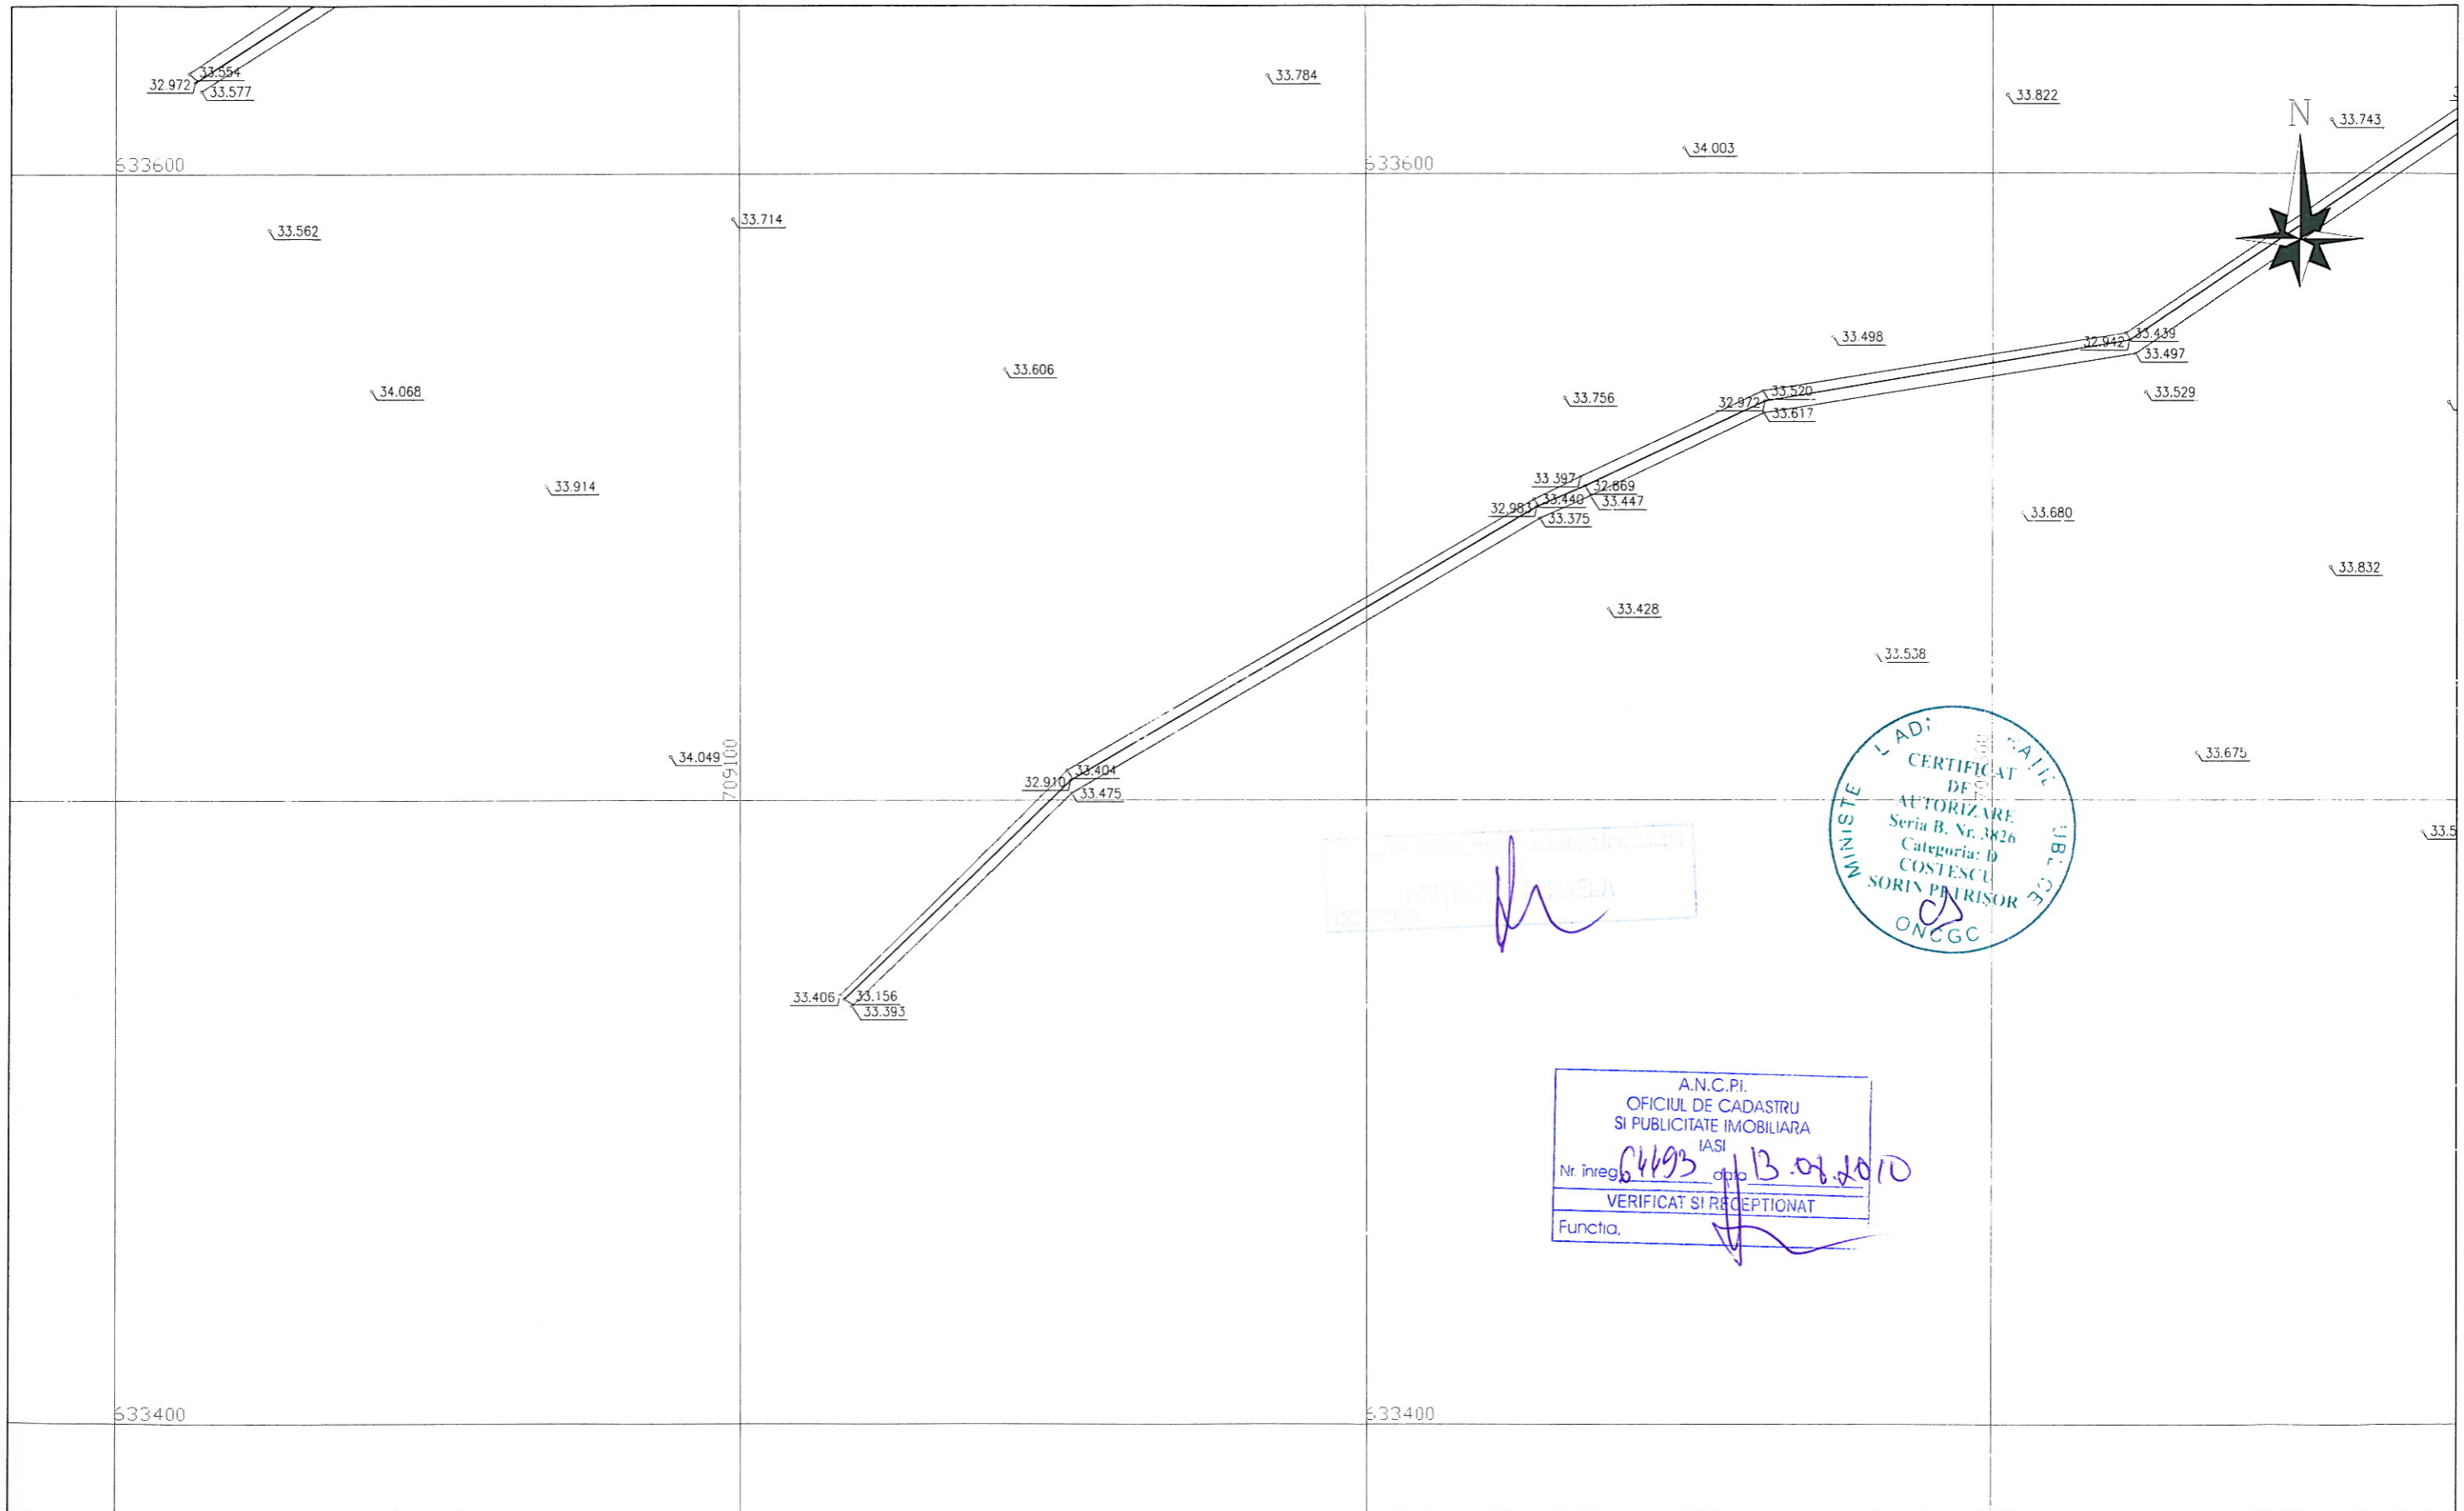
33.554
32.972
33.577
33.784
33.822
N
33.743
633600
633600
34.003
33.714
33.562
33.498
32.942
33.439
33.497
34.068
33.606
33.756
32.972
33.520
33.617
33.529
33.914
33.397
32.869
32.983
33.440
33.447
33.375
33.680
33.832
33.428
33.538
34.049
709100
33.404
32.910
33.475
33.675
33.5
MINISTE L ADI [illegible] CERTIFICAT DE AUTORIZARE Seria B. Nr. 3826 Categoria: D COSTESCU SORIN PETRISOR ONCGC
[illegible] LUPU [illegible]ANIELA
33.406
33.156
33.393
A.N.C.PI.
OFICIUL DE CADASTRU
SI PUBLICITATE IMOBILIARA
IASI
Nr. inreg. 64493 data 13.07.2010
VERIFICAT SI RECEPTIONAT
Functia,
633400
633400